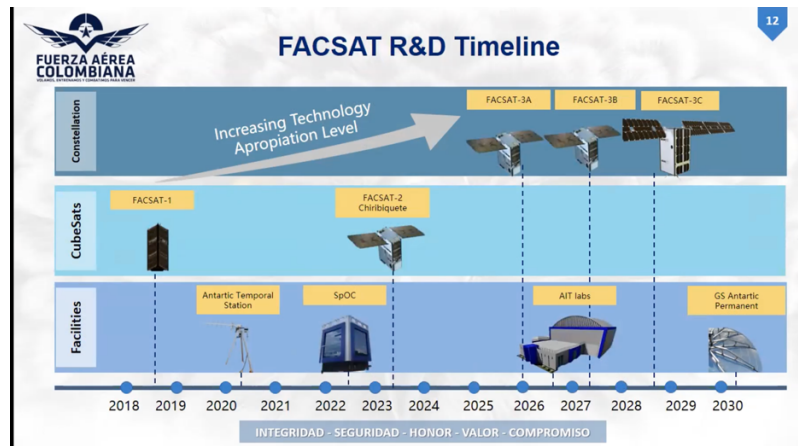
FUERZA AÉREA COLOMBIANA
VOLAMOS, ENTRENAMOS Y COMBATIMOS PARA VENCER

FACSAT R&D Timeline

12

Constellation

Increasing Technology Apropiation Level

FACSAT-3A

FACSAT-3B

FACSAT-3C

CubeSats

FACSAT-1

FACSAT-2 Chiribiquete

Facilities

Antartic Temporal Station

SpOC

AIT labs

GS Antartic Permanent

2018 2019 2020 2021 2022 2023 2024 2025 2026 2027 2028 2029 2030

INTEGRIDAD - SEGURIDAD - HONOR - VALOR - COMPROMISO